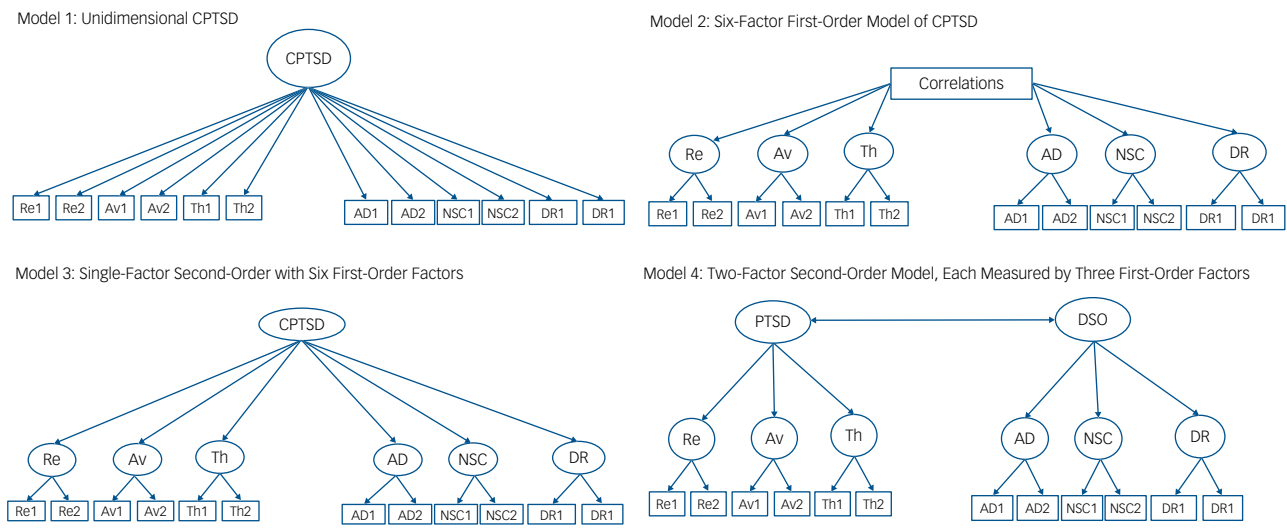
Model 1: Unidimensional CPTSD

CPTSD

Re1 Re2 Av1 Av2 Th1 Th2 AD1 AD2 NSC1 NSC2 DR1 DR1

Model 2: Six-Factor First-Order Model of CPTSD

Correlations

Re Av Th AD NSC DR

Re1 Re2 Av1 Av2 Th1 Th2 AD1 AD2 NSC1 NSC2 DR1 DR1

Model 3: Single-Factor Second-Order with Six First-Order Factors

CPTSD

Re Av Th AD NSC DR

Re1 Re2 Av1 Av2 Th1 Th2 AD1 AD2 NSC1 NSC2 DR1 DR1

Model 4: Two-Factor Second-Order Model, Each Measured by Three First-Order Factors

PTSD DSO

Re Av Th AD NSC DR

Re1 Re2 Av1 Av2 Th1 Th2 AD1 AD2 NSC1 NSC2 DR1 DR1